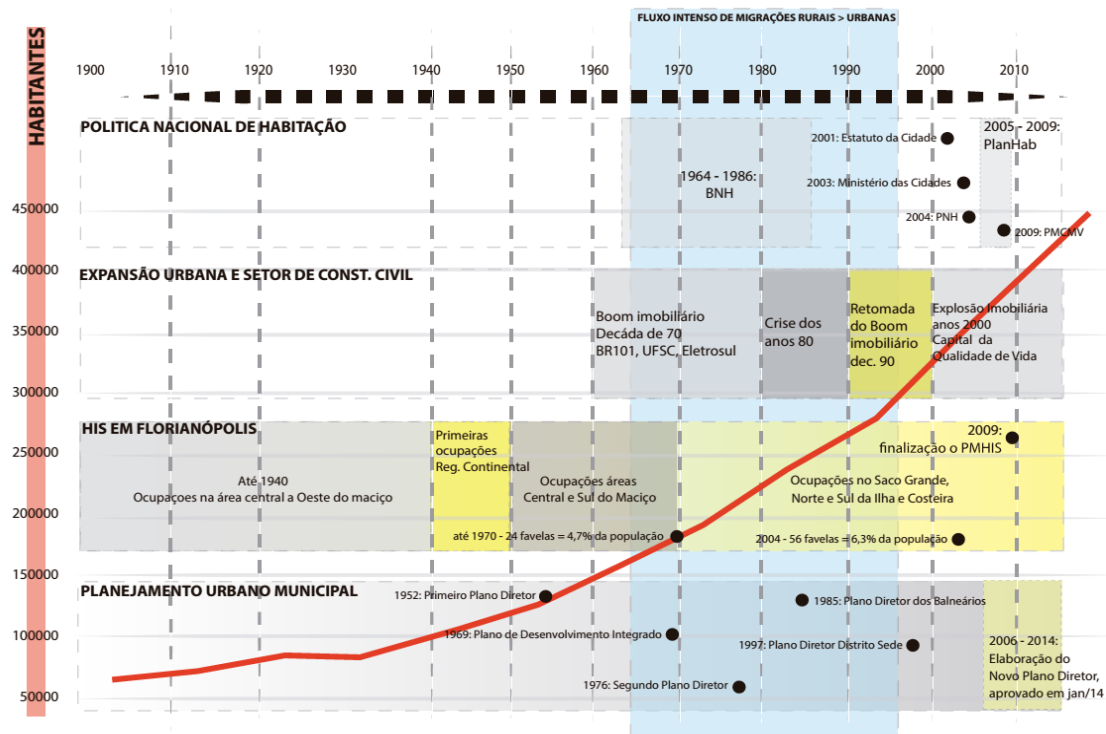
FLUXO INTENSO DE MIGRAÇÕES RURAIS > URBANAS

HABITANTES

1900 1910 1920 1930 1940 1950 1960 1970 1980 1990 2000 2010

POLITICA NACIONAL DE HABITAÇÃO

1964 - 1986: BNH

2001: Estatuto da Cidade

2005 - 2009: PlanHab

2003: Ministério das Cidades

2004: PNH

2009: PMCMV

450000

400000

EXPANSÃO URBANA E SETOR DE CONST. CIVIL

350000

Boom imobiliário Decáda de 70 BR101, UFSC, Eletrosul

Crise dos anos 80

Retomada do Boom imobiliário dec. 90

Explosão Imobiliária anos 2000 Capital da Qualidade de Vida

300000

HIS EM FLORIANÓPOLIS

250000

Até 1940 Ocupaçoes na área central a Oeste do maciço

Primeiras ocupações Reg. Continental

Ocupações áreas Central e Sul do Maciço

2009: finalização o PMHIS

Ocupações no Saco Grande, Norte e Sul da Ilha e Costeira

200000

até 1970 - 24 favelas = 4,7% da população

2004 - 56 favelas = 6,3% da população

150000

PLANEJAMENTO URBANO MUNICIPAL

1952: Primeiro Plano Diretor

1985: Plano Diretor dos Balneários

100000

1969: Plano de Desenvolvimento Integrado

1997: Plano Diretor Distrito Sede

2006 - 2014: Elaboração do Novo Plano Diretor, aprovado em jan/14

1976: Segundo Plano Diretor

50000